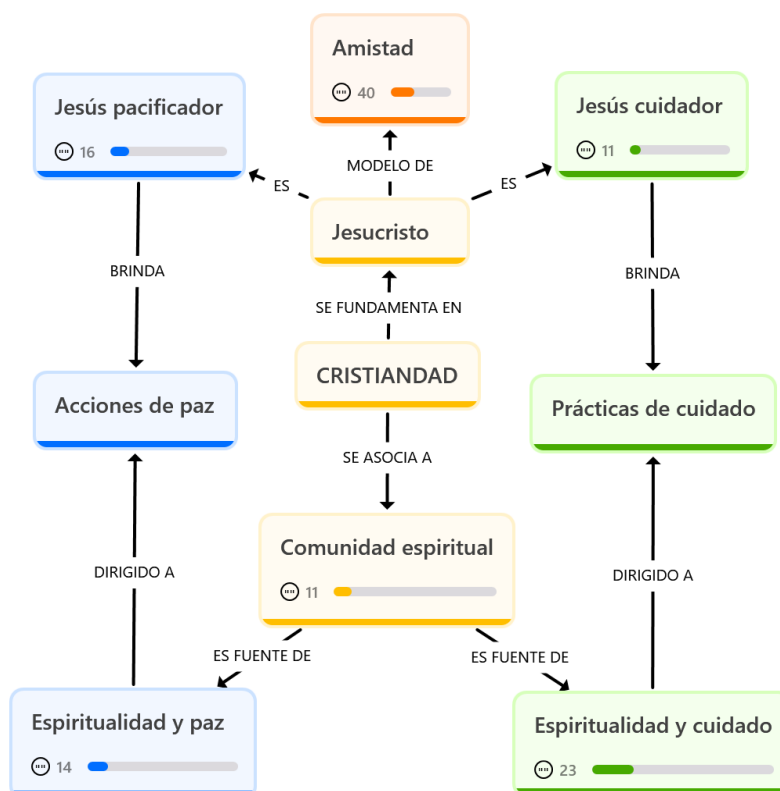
Amistad

40

Jesús pacificador

16

Jesús cuidador

11

MODELO DE

ES

ES

Jesucristo

BRINDA

BRINDA

SE FUNDAMENTA EN

CRISTIANDAD

Acciones de paz

Prácticas de cuidado

SE ASOCIA A

Comunidad espiritual

11

DIRIGIDO A

DIRIGIDO A

ES FUENTE DE

ES FUENTE DE

Espiritualidad y paz

14

Espiritualidad y cuidado

23